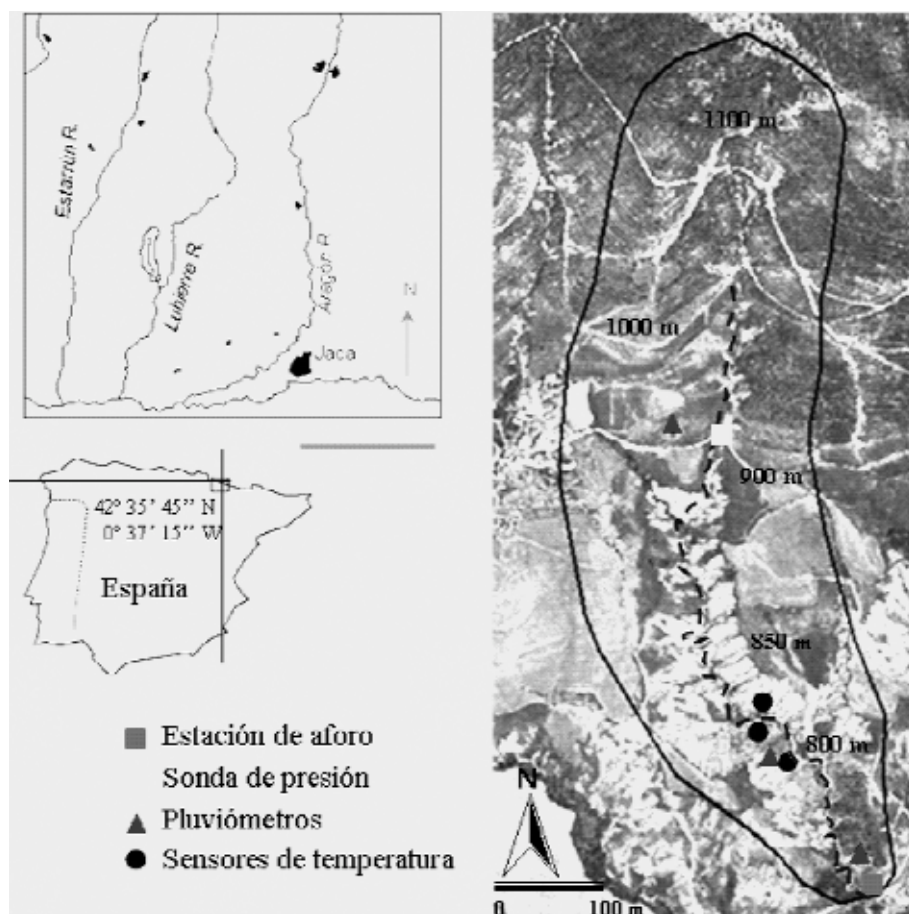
Estarrun R.

Lubierre R.

Aragon R.

N

Jaca

42° 35' 45'' N
0° 37' 15'' W

España

■ Estación de aforo
Sonda de presión
▲ Pluviómetros
● Sensores de temperatura

1100 m

1000 m

900 m

850 m

800 m

N

0 100 m